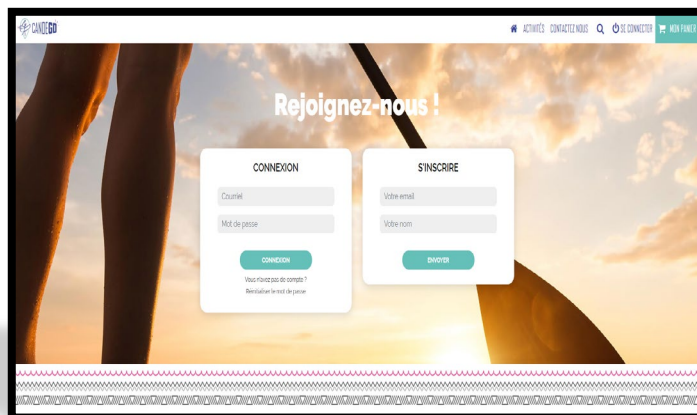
CANOEGO

ACTIVITÉS CONTACTEZ NOUS SE CONNECTER MON PANIER

Rejoignez-nous !

CONNEXION

Courriel

Mot de passe

CONNEXION

Vous n'avez pas de compte ?

Réinitialiser le mot de passe

S'INSCRIRE

Votre email

Votre nom

ENVOYER